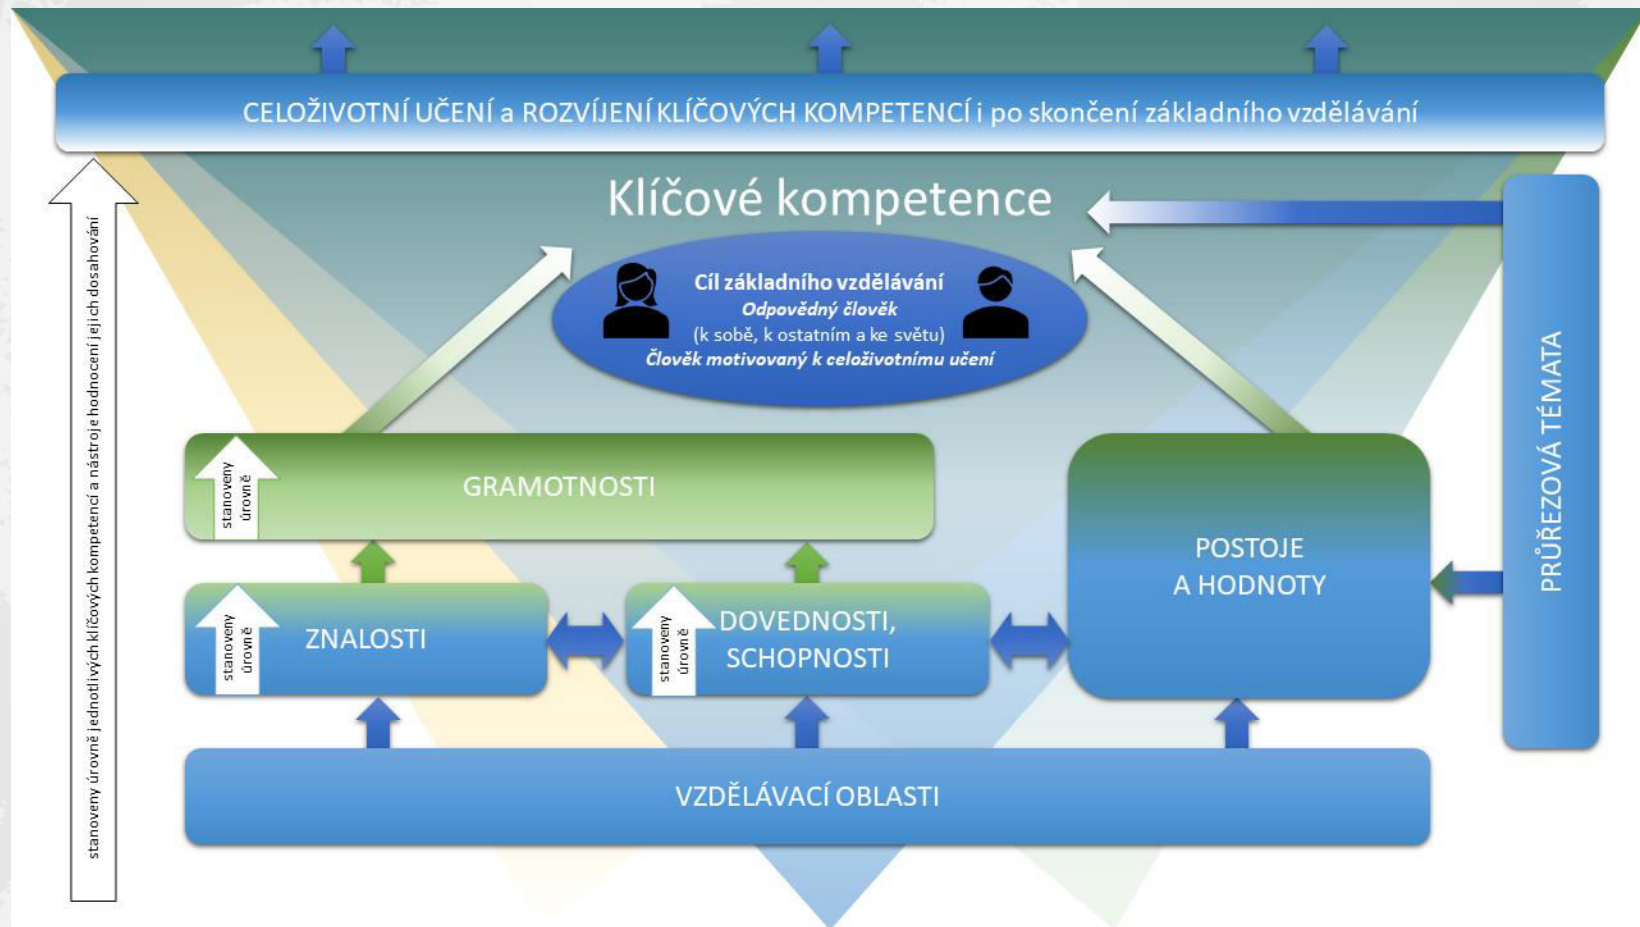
CELOŽIVOTNÍ UČENÍ a ROZVÍJENÍ KLÍČOVÝCH KOMPETENCÍ i po skončení základního vzdělávání

stanoveny úrovně jednotlivých klíčových kompetencí a nástroje hodnocení jejich dosahování

Klíčové kompetence

Cíl základního vzdělávání
Odpovědný člověk
(k sobě, k ostatním a ke světu)
Člověk motivovaný k celoživotnímu učení

PRŮŘEZOVÁ TÉMATA

stanoveny úrovně

GRAMOTNOSTI

POSTOJE A HODNOTY

stanoveny úrovně

ZNALOSTI

stanoveny úrovně

DOVEDNOSTI, SCHOPNOSTI

VZDĚLÁVACÍ OBLASTI